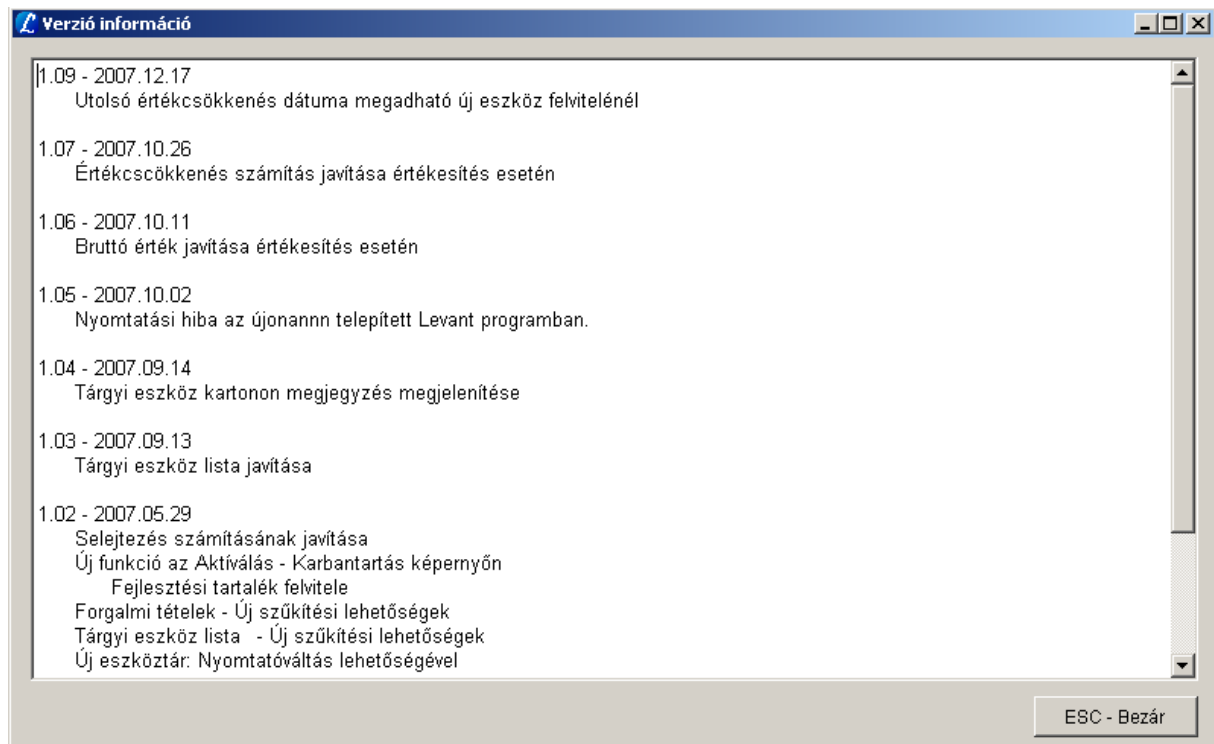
Verzió információ

1.09 - 2007.12.17
Utolsó értékcsökkenés dátuma megadható új eszköz felvitelénél

1.07 - 2007.10.26
Értékcscökkenés számítás javítása értékesítés esetén

1.06 - 2007.10.11
Bruttó érték javítása értékesítés esetén

1.05 - 2007.10.02
Nyomtatási hiba az újonannn telepített Levant programban.

1.04 - 2007.09.14
Tárgyi eszköz kartonon megjegyzés megjelenítése

1.03 - 2007.09.13
Tárgyi eszköz lista javítása

1.02 - 2007.05.29
Selejtezés számításának javítása
Új funkció az Aktíválás - Karbantartás képernyőn
Fejlesztési tartalék felvitele
Forgalmi tételek - Új szűkítési lehetőségek
Tárgyi eszköz lista - Új szűkítési lehetőségek
Új eszköztár: Nyomtatóváltás lehetőségével

ESC - Bezár